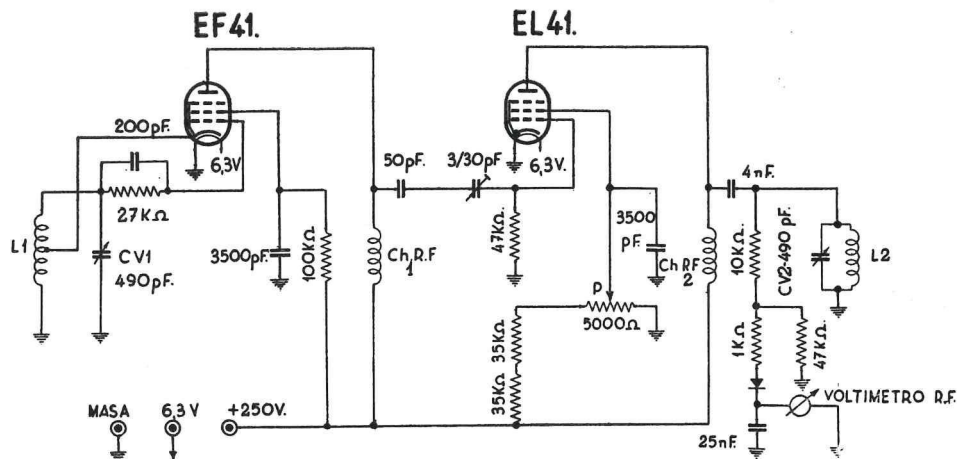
EF41.

EL41.

200pF.

6,3V

50pF.

3/30pF

6,3V.

4nF.

27KΩ

L1

CV1

490pF.

3500pF.

100KΩ

Ch.R.F 1

47KΩ

3500 pF.

Ch.RF 2

10KΩ

CV2-490 pF.

L2

P

5000Ω

35KΩ

35KΩ

35KΩ

1KΩ

47KΩ

VOLTIMETRO R.F.

MASA

6,3 V

+250V.

25nF.